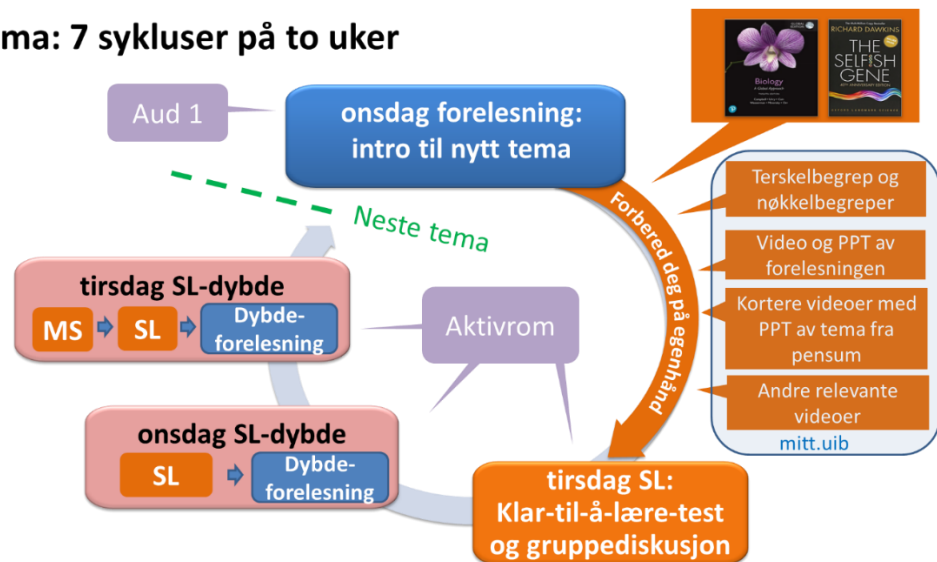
ma: 7 sykluser på to uker

Aud 1

onsdag forelesning: intro til nytt tema

Biology

RICHARD DAWKINS

THE SELFISH GENE

Neste tema

Forbered deg på egenhånd

Terskelbegrep og nøkkelbegreper

Video og PPT av forelesningen

Kortere videoer med PPT av tema fra pensum

Andre relevante videoer

mitt.uib

tirsdag SL-dybde

MS

SL

Dybde-forelesning

Aktivrom

onsdag SL-dybde

SL

Dybde-forelesning

tirsdag SL: Klar-til-å-lære-test og gruppediskusjon